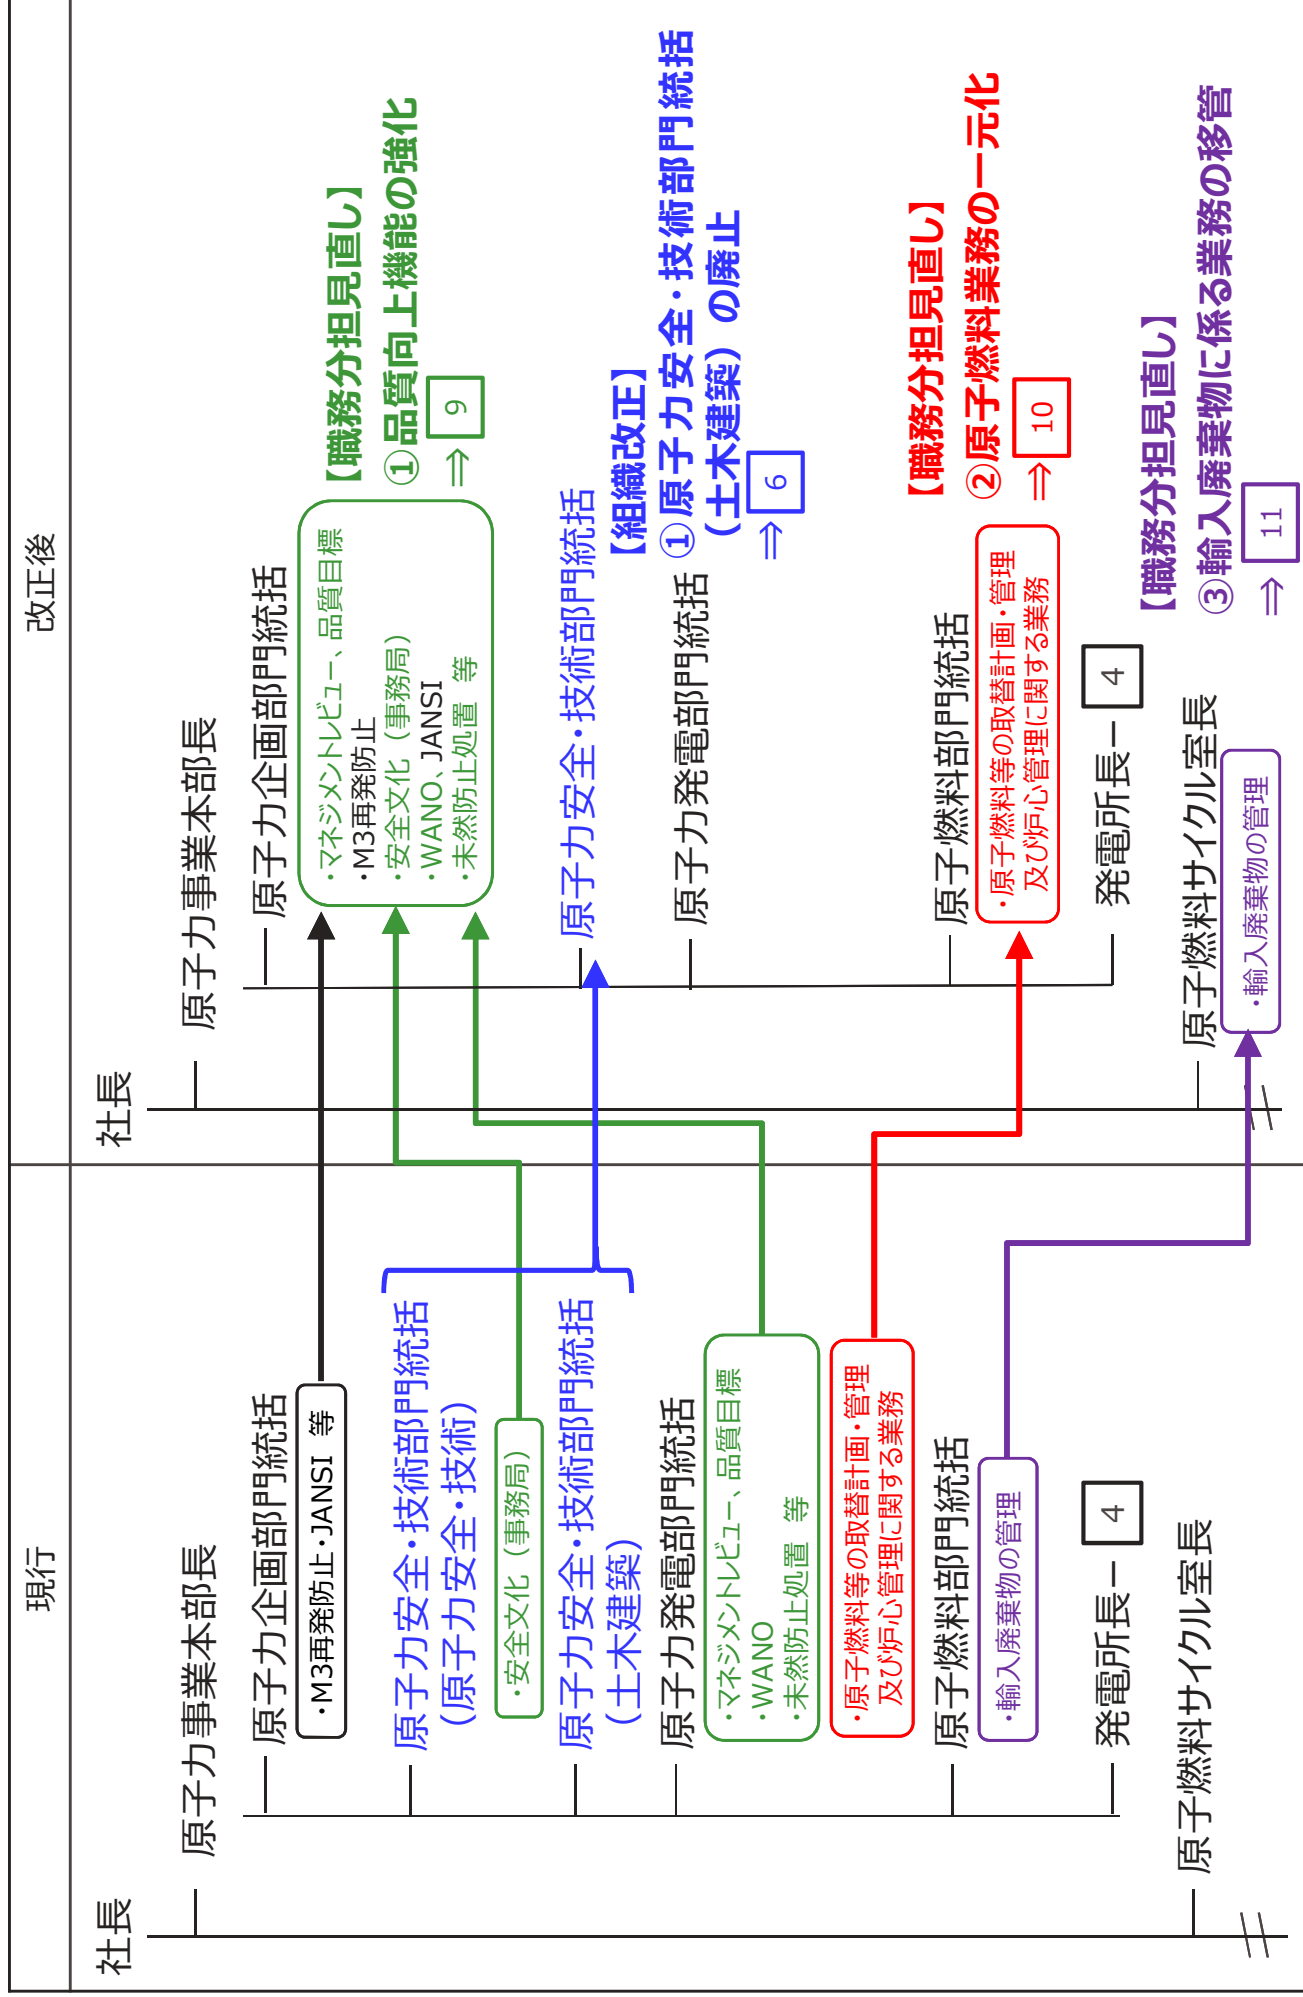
現行

社長

原子力事業本部長

原子力企画部門統括

・M3再発防止・JANSI 等

原子力安全・技術部門統括（原子力安全・技術）

・安全文化（事務局）

原子力安全・技術部門統括（土木建築）

原子力発電部門統括

・マネジメントレビュー、品質目標
・WANO
・未然防止処置 等

・原子燃料等の取替計画・管理及び炉心管理に関する業務

原子燃料部門統括

・輸入廃棄物の管理

発電所長 4

原子燃料サイクル室長

改正後

社長

原子力事業本部長

原子力企画部門統括

・マネジメントレビュー、品質目標
・M3再発防止
・安全文化（事務局）
・WANO、JANSI
・未然防止処置 等

原子力安全・技術部門統括

原子力発電部門統括

原子燃料部門統括

・原子燃料等の取替計画・管理及び炉心管理に関する業務

発電所長 4

原子燃料サイクル室長

・輸入廃棄物の管理

【職務分担見直し】
①品質向上機能の強化
⇒ 9

【組織改正】
①原子力安全・技術部門統括（土木建築）の廃止
⇒ 6

【職務分担見直し】
②原子燃料業務の一元化
⇒ 10

【職務分担見直し】
③輸入廃棄物に係る業務の移管
⇒ 11